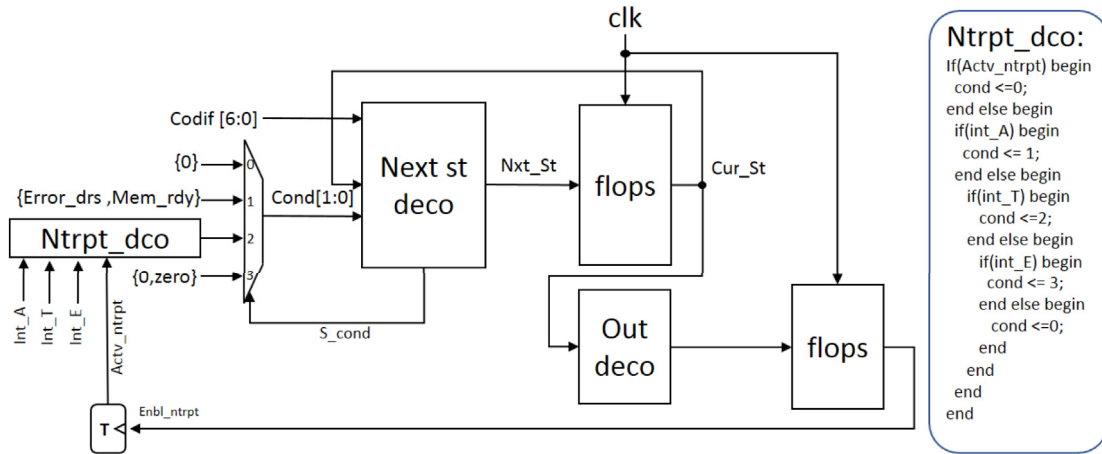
clk

Codif [6:0]

{0}

{Error_drs ,Mem_rdy}

Ntrpt_dco

{0,zero}

0
1
2
3

Cond[1:0]

Next st deco

Nxt_St

flops

Cur_St

S_cond

Out deco

flops

Int_A
Int_T
Int_E
Actv_ntrpt

Enbl_ntrpt

T

Ntrpt_dco:
If(Actv_ntrpt) begin
cond <=0;
end else begin
if(int_A) begin
cond <= 1;
end else begin
if(int_T) begin
cond <=2;
end else begin
if(int_E) begin
cond <= 3;
end else begin
cond <=0;
end
end
end
end